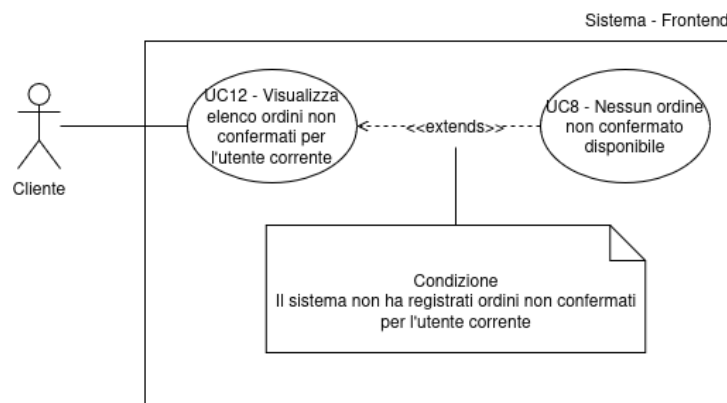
Sistema - Frontend

Cliente

UC12 - Visualizza elenco ordini non confermati per l'utente corrente

<<extends>>

UC8 - Nessun ordine non confermato disponibile

Condizione
Il sistema non ha registrati ordini non confermati per l'utente corrente